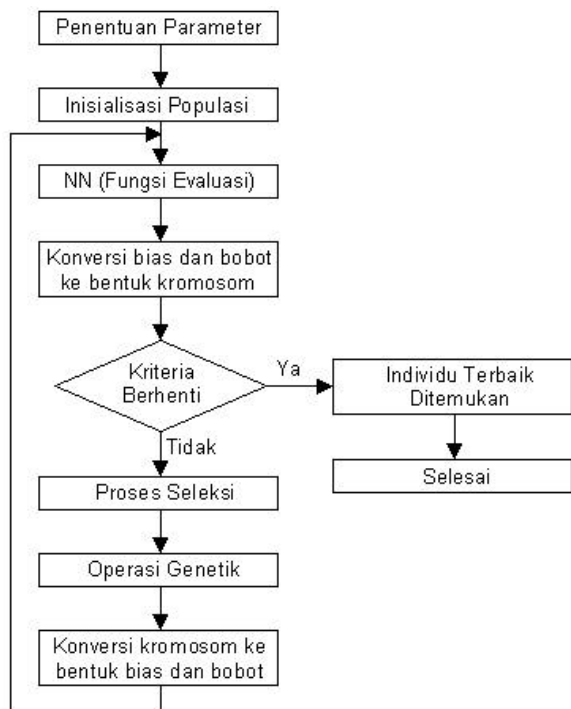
Penentuan Parameter

Inisialisasi Populasi

NN (Fungsi Evaluasi)

Konversi bias dan bobot ke bentuk kromosom

Kriteria Berhenti

Ya

Individu Terbaik Ditemukan

Selesai

Tidak

Proses Seleksi

Operasi Genetik

Konversi kromosom ke bentuk bias dan bobot